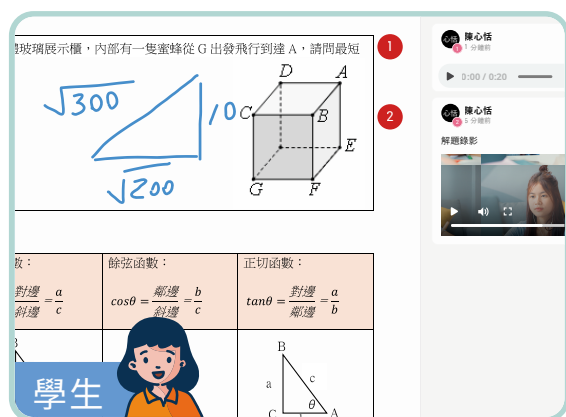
體玻璃展示櫃，內部有一隻蜜蜂從 G 出發飛行到達 A，請問最短

$\sqrt{300}$

10

$\sqrt{200}$

D A C B E G F

數：

$\frac{對邊}{斜邊}=\frac{a}{c}$

餘弦函數：

$cos\theta=\frac{鄰邊}{斜邊}=\frac{b}{c}$

正切函數：

$tan\theta=\frac{對邊}{鄰邊}=\frac{a}{b}$

B

B a c $\theta$ C A

學生

1

2

心恬 陳心恬 1 分鐘前

0:00 / 0:20

心恬 陳心恬 5 分鐘前

解題錄影